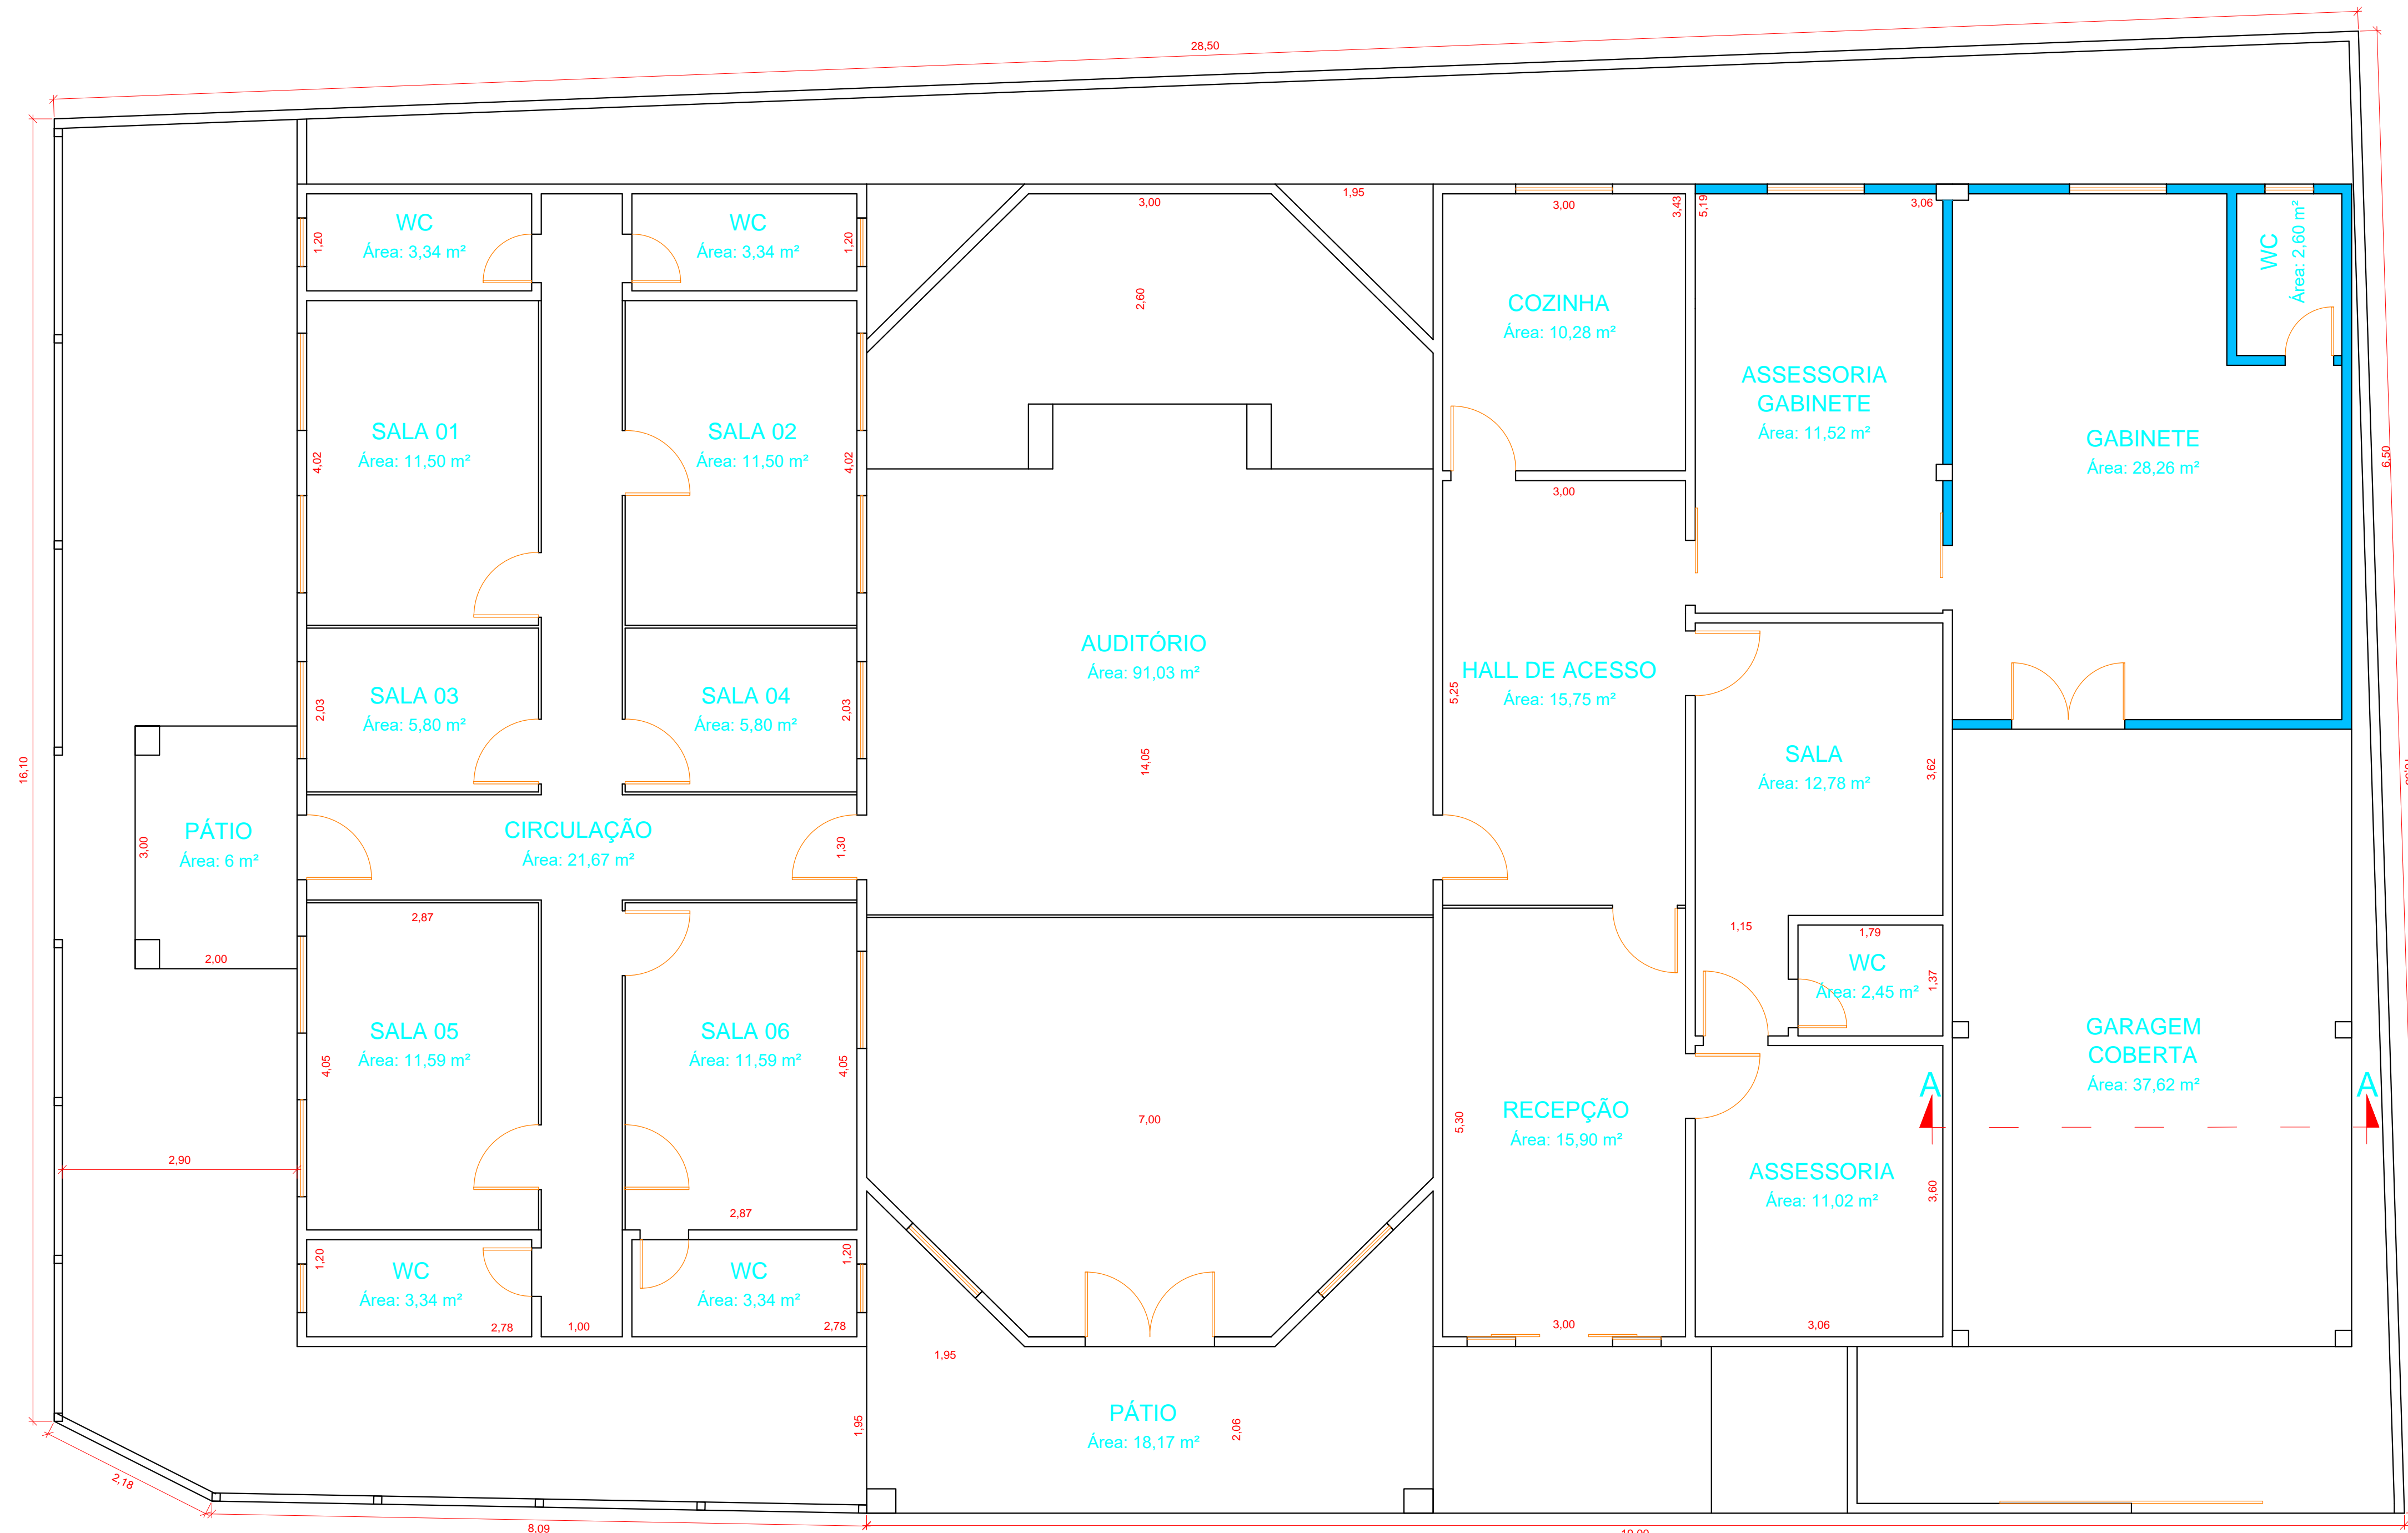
28,50

WC
Área: 3,34 m²
1,20

WC
Área: 3,34 m²
1,20

3,00
1,95
2,60

3,00
3,43
5,19
3,06

COZINHA
Área: 10,28 m²

ASSESSORIA
GABINETE
Área: 11,52 m²

WC
Área: 2,60 m²

GABINETE
Área: 28,26 m²

6,50

SALA 01
Área: 11,50 m²
4,02

SALA 02
Área: 11,50 m²
4,02

3,00

AUDITÓRIO
Área: 91,03 m²

HALL DE ACESSO
Área: 15,75 m²
5,25

SALA 03
Área: 5,80 m²
2,03

SALA 04
Área: 5,80 m²
2,03

14,05

SALA
Área: 12,78 m²
3,62

16,10

PÁTIO
Área: 6 m²
3,00
2,00

CIRCULAÇÃO
Área: 21,67 m²
1,30

2,87

1,15
1,79
WC
Área: 2,45 m²
1,37

SALA 05
Área: 11,59 m²
4,05

SALA 06
Área: 11,59 m²
4,05

7,00

GARAGEM
COBERTA
Área: 37,62 m²

A
A

RECEPÇÃO
Área: 15,90 m²
5,30

2,90

ASSESSORIA
Área: 11,02 m²
3,60

2,87

WC
Área: 3,34 m²
1,20
2,78
1,00

WC
Área: 3,34 m²
1,20
2,78

3,00
3,06

1,95

PÁTIO
Área: 18,17 m²
1,95
2,06

2,18
8,09
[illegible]